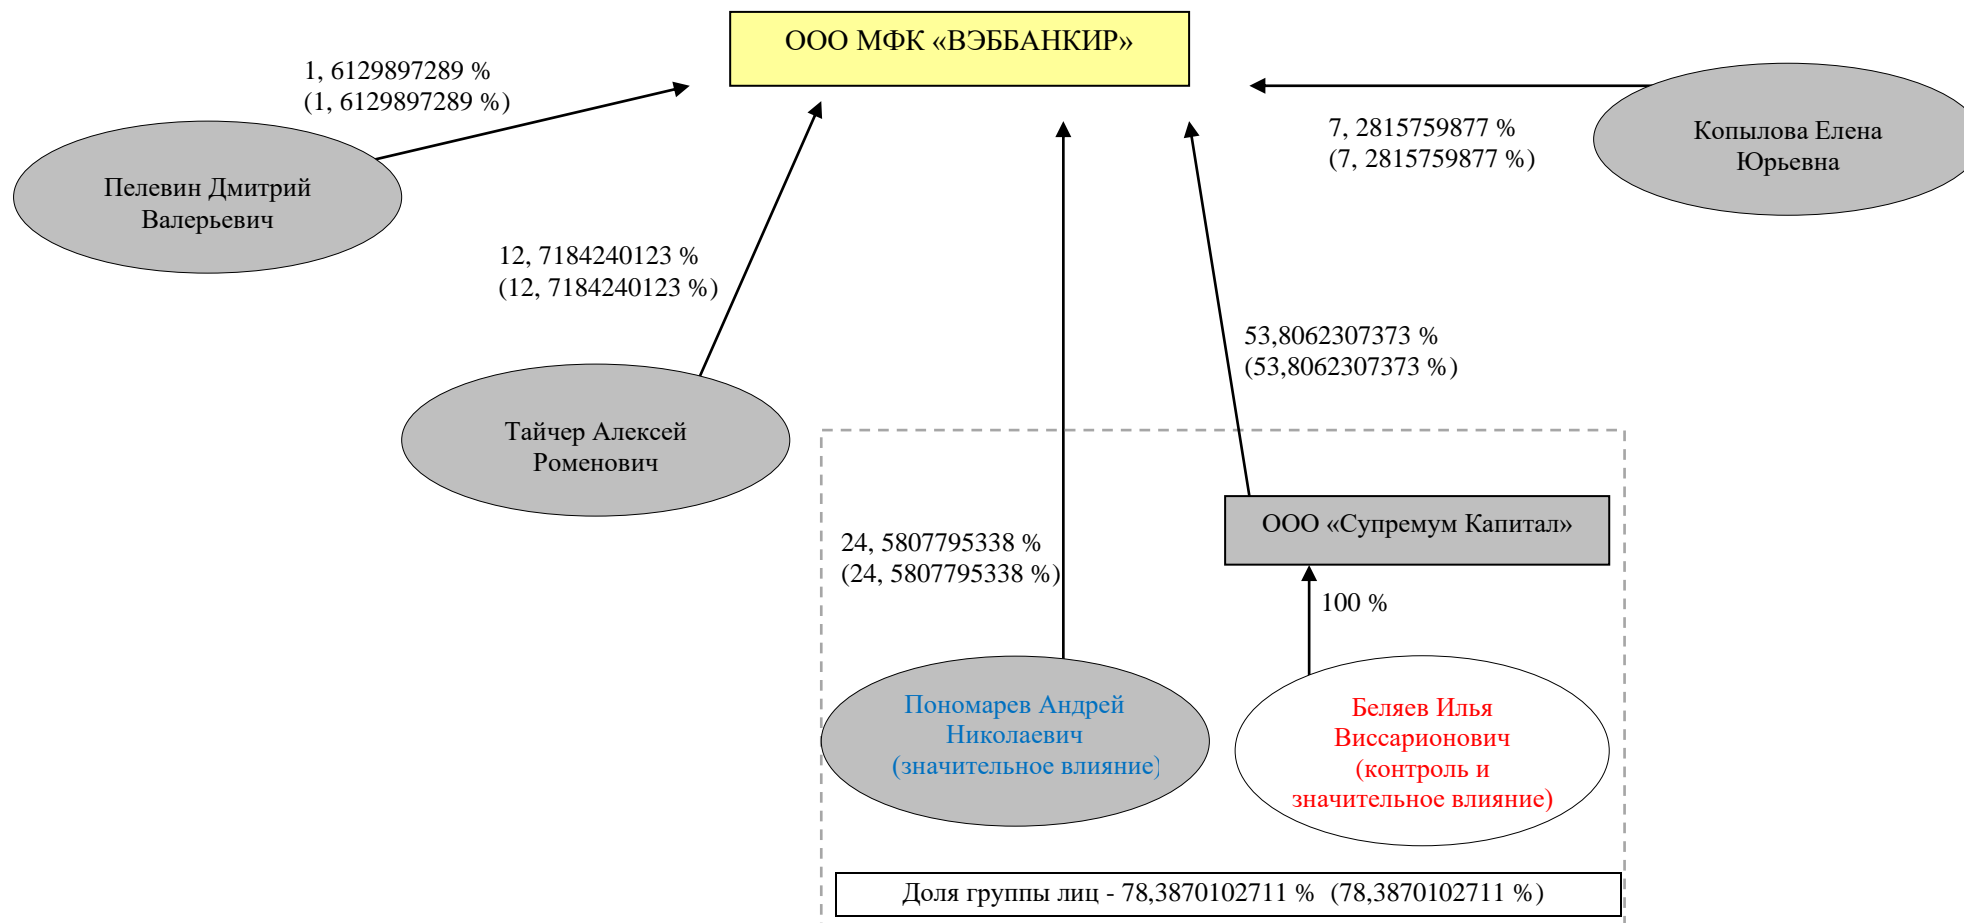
ООО МФК «ВЭББАНКИР»

1, 6129897289 %
(1, 6129897289 %)

Пелевин Дмитрий Валерьевич

7, 2815759877 %
(7, 2815759877 %)

Копылова Елена Юрьевна

12, 7184240123 %
(12, 7184240123 %)

Тайчер Алексей Роменович

53,8062307373 %
(53,8062307373 %)

24, 5807795338 %
(24, 5807795338 %)

ООО «Супремум Капитал»

100 %

Пономарев Андрей Николаевич (значительное влияние)

Беляев Илья Виссарионович (контроль и значительное влияние)

Доля группы лиц - 78,3870102711 % (78,3870102711 %)